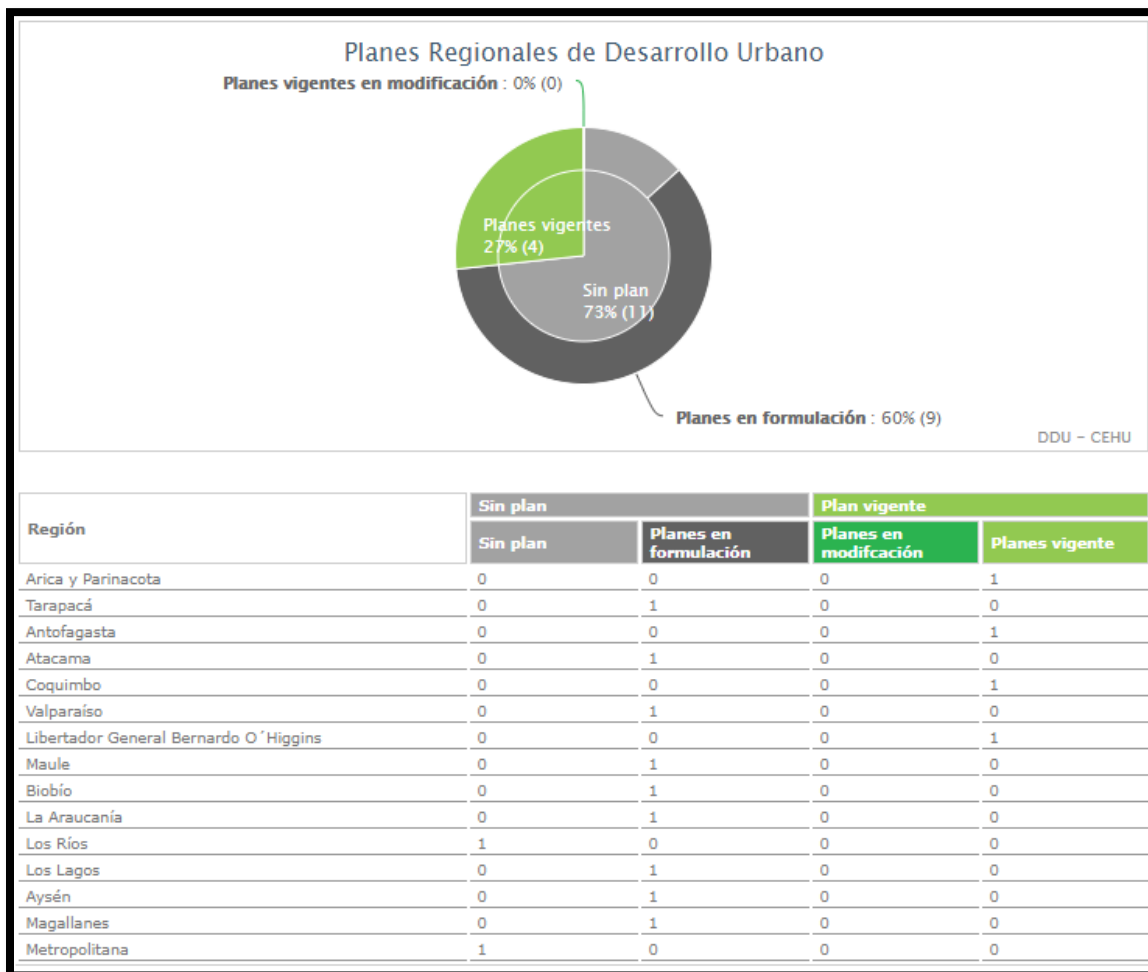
Planes Regionales de Desarrollo Urbano

Planes vigentes en modificación : 0% (0)

Planes vigentes
27% (4)

Sin plan
73% (11)

Planes en formulación : 60% (9)

DDU – CEHU

| Región | Sin plan | | Plan vigente | |
|---|---|---|---|---|
| | Sin plan | Planes en formulación | Planes en modifcación | Planes vigente |
| Arica y Parinacota | 0 | 0 | 0 | 1 |
| Tarapacá | 0 | 1 | 0 | 0 |
| Antofagasta | 0 | 0 | 0 | 1 |
| Atacama | 0 | 1 | 0 | 0 |
| Coquimbo | 0 | 0 | 0 | 1 |
| Valparaíso | 0 | 1 | 0 | 0 |
| Libertador General Bernardo O´Higgins | 0 | 0 | 0 | 1 |
| Maule | 0 | 1 | 0 | 0 |
| Biobío | 0 | 1 | 0 | 0 |
| La Araucanía | 0 | 1 | 0 | 0 |
| Los Ríos | 1 | 0 | 0 | 0 |
| Los Lagos | 0 | 1 | 0 | 0 |
| Aysén | 0 | 1 | 0 | 0 |
| Magallanes | 0 | 1 | 0 | 0 |
| Metropolitana | 1 | 0 | 0 | 0 |